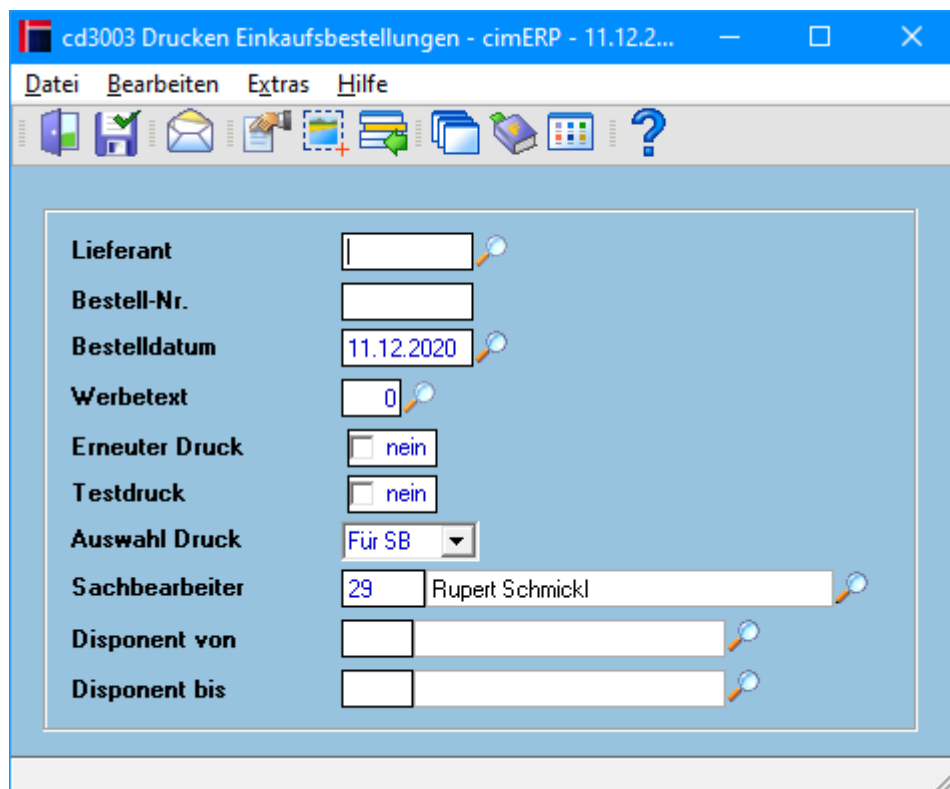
cd3003 Drucken Einkaufsbestellungen - cimERP - 11.12.2...

Datei Bearbeiten Extras Hilfe

Lieferant

Bestell-Nr.

Bestelldatum 11.12.2020

Werbetext 0

Erneuter Druck nein

Testdruck nein

Auswahl Druck Für SB

Sachbearbeiter 29 Rupert Schmickl

Disponent von

Disponent bis